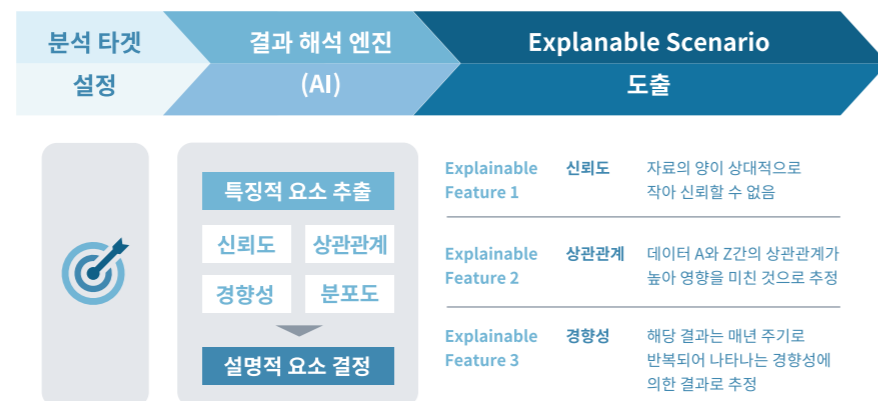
분석 타겟 설정

결과 해석 엔진 (AI)

Explanable Scenario 도출

특징적 요소 추출

신뢰도

상관관계

경향성

분포도

설명적 요소 결정

| Explainable Feature 1 | 신뢰도 | 자료의 양이 상대적으로 작아 신뢰할 수 없음 |
|---|---|---|
| Explainable Feature 2 | 상관관계 | 데이터 A와 Z간의 상관관계가 높아 영향을 미친 것으로 추정 |
| Explainable Feature 3 | 경향성 | 해당 결과는 매년 주기로 반복되어 나타나는 경향성에 의한 결과로 추정 |